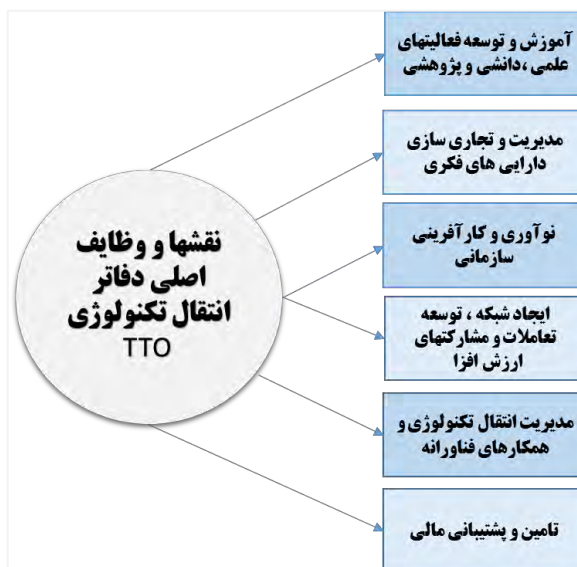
نقشها و وظایف اصلی دفاتر انتقال تکنولوژی
TTO

آموزش و توسعه فعالیتهای علمی ،دانشی و پژوهشی

مدیریت و تجاری سازی دارایی های فکری

نوآوری و کارآفرینی سازمانی

ایجاد شبکه ، توسعه تعاملات و مشارکتهای ارزش افزا

مدیریت انتقال تکنولوژی و همکارهای فناورانه

تامین و پشتیبانی مالی